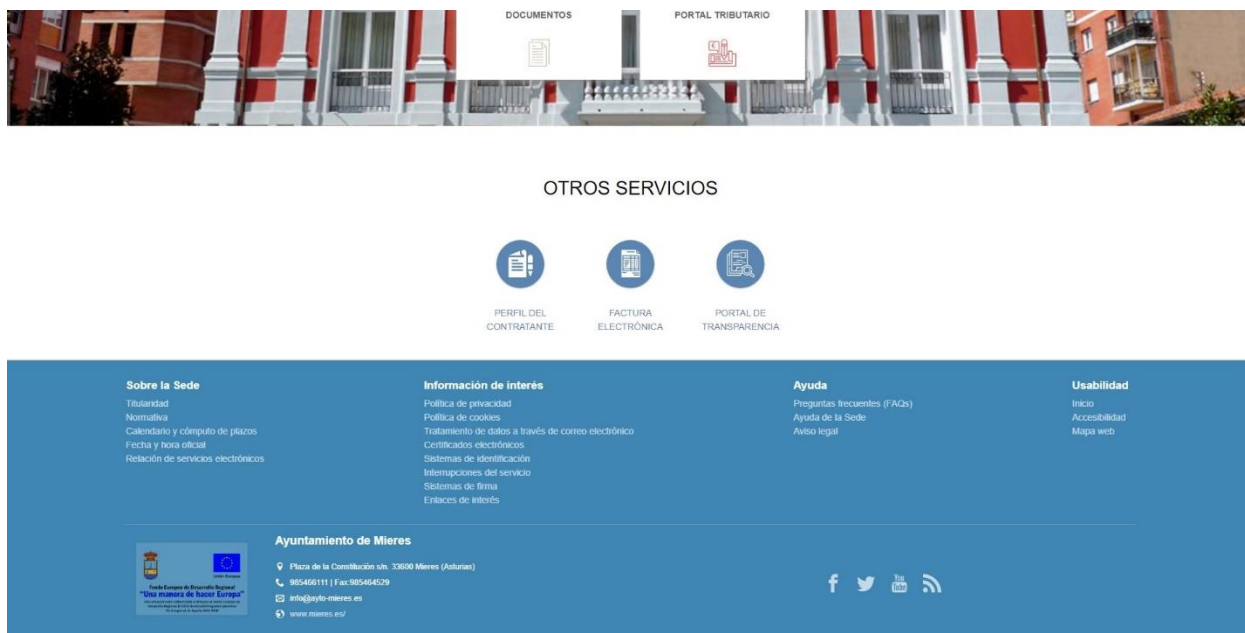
DOCUMENTOS

PORTAL TRIBUTARIO

OTROS SERVICIOS

PERFIL DEL CONTRATANTE

FACTURA ELECTRÓNICA

PORTAL DE TRANSPARENCIA

Sobre la Sede
Titularidad
Normativa
Calendario y cómputo de plazos
Fecha y hora oficial
Relación de servicios electrónicos

Información de interés
Política de privacidad
Política de cookies
Tratamiento de datos a través de correo electrónico
Certificados electrónicos
Sistemas de identificación
Interrupciones del servicio
Sistemas de firma
Enlaces de interés

Ayuda
Preguntas frecuentes (FAQs)
Ayuda de la Sede
Aviso legal

Usabilidad
Inicio
Accesibilidad
Mapa web

Unión Europea
Fondo Europeo de Desarrollo Regional
"Una manera de hacer Europa"
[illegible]

Ayuntamiento de Mieres
Plaza de la Constitución s/n. 33600 Mieres (Asturias)
985466111 | Fax:985464529
info@ayto-mieres.es
www.mieres.es/

You Tube